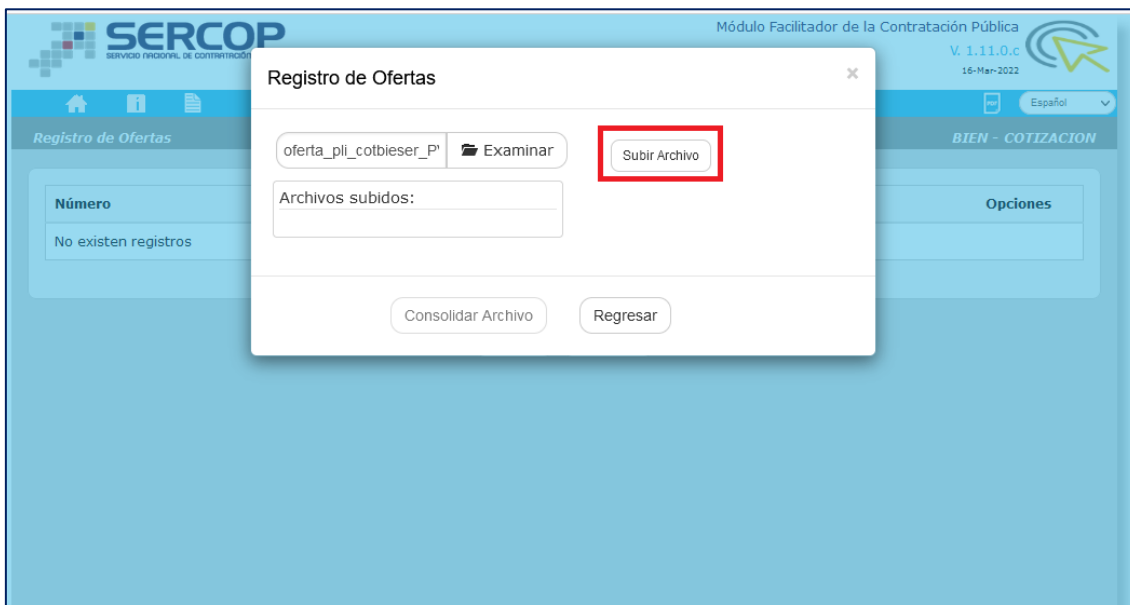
SERCOP
SERVICIO NACIONAL DE CONTRATACIÓN

Módulo Facilitador de la Contratación Pública
V. 1.11.0.c
16-Mar-2022

Español

Registro de Ofertas

BIEN - COTIZACION

Número

Opciones

No existen registros

Registro de Ofertas

×

oferta_pli_cotbieser_P'

Examinar

Subir Archivo

Archivos subidos:

Consolidar Archivo

Regresar